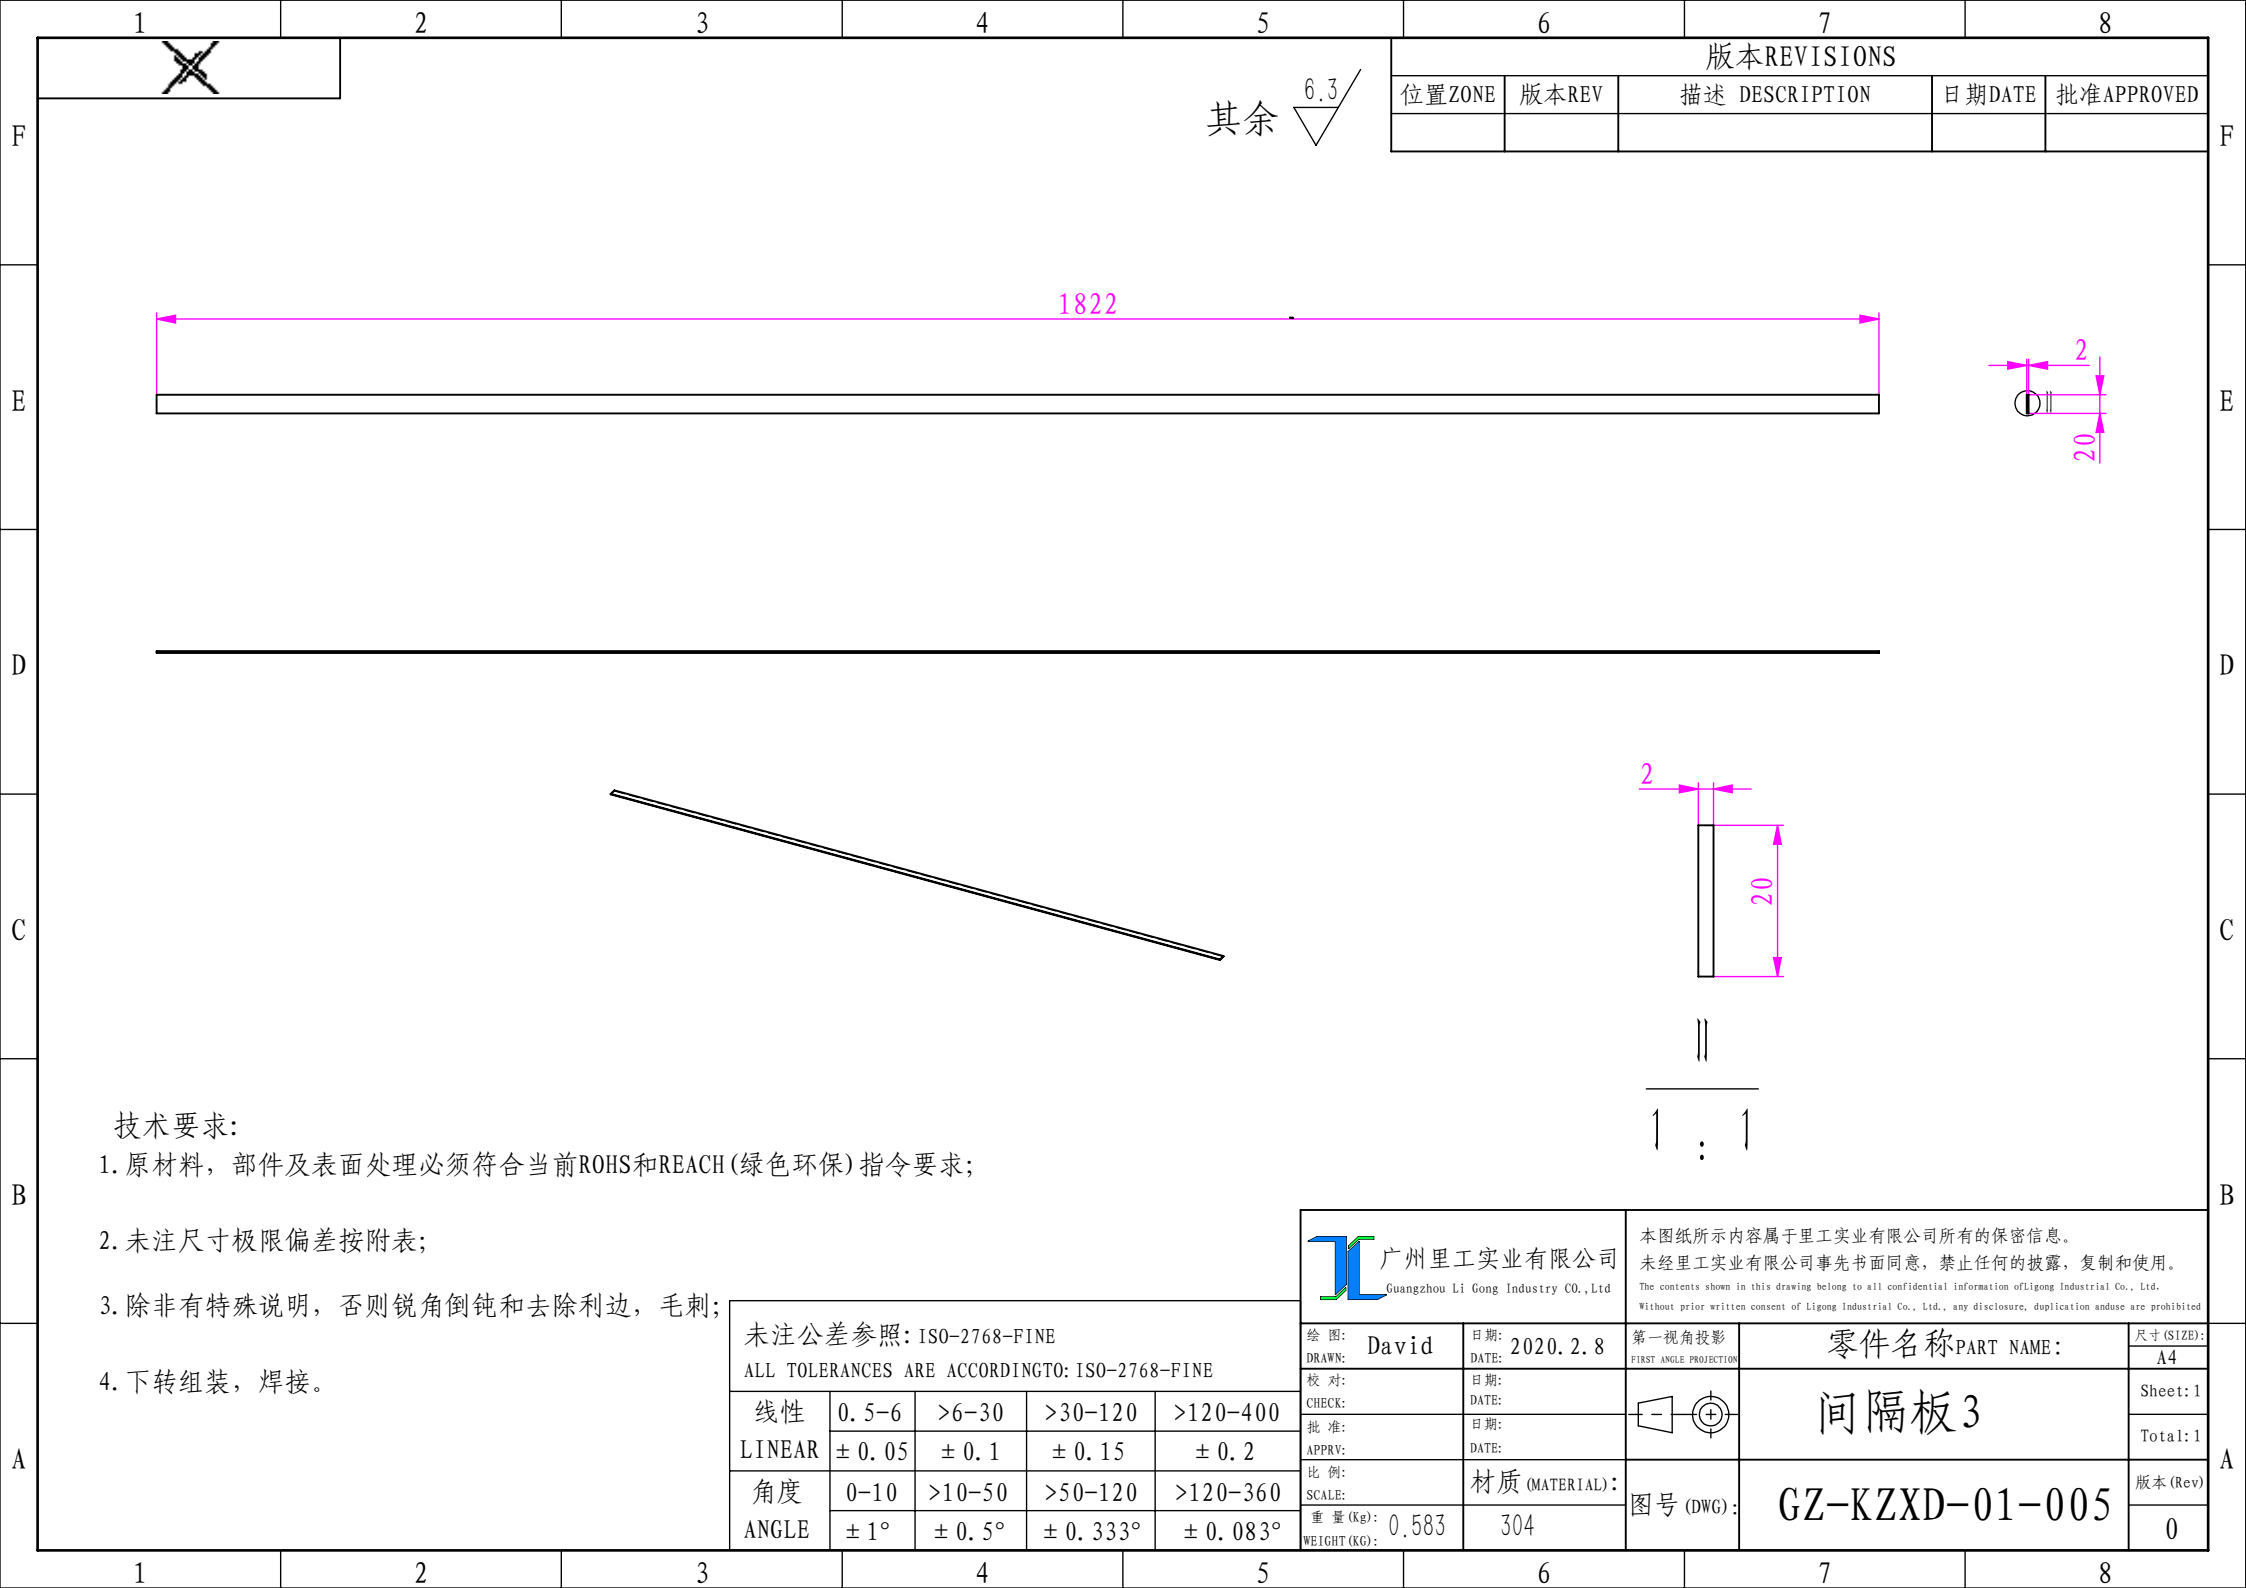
1 2 3 4 5 6 7 8

F E D C B A

其余 6.3

版本REVISIONS

| 位置ZONE | 版本REV | 描述 DESCRIPTION | 日期DATE | 批准APPROVED |
|---|---|---|---|---|
| | | | | |

1822

2

20

2

20

1 : 1

技术要求:
1.原材料，部件及表面处理必须符合当前ROHS和REACH(绿色环保)指令要求;

2.未注尺寸极限偏差按附表;

3.除非有特殊说明，否则锐角倒钝和去除利边，毛刺;

4.下转组装，焊接。

未注公差参照:ISO-2768-FINE
ALL TOLERANCES ARE ACCORDINGTO:ISO-2768-FINE

| 线性 LINEAR | 0.5-6 | >6-30 | >30-120 | >120-400 |
|---|---|---|---|---|
| | ±0.05 | ±0.1 | ±0.15 | ±0.2 |
| 角度 ANGLE | 0-10 | >10-50 | >50-120 | >120-360 |
| | ±1° | ±0.5° | ±0.333° | ±0.083° |

广州里工实业有限公司
Guangzhou Li Gong Industry CO.,Ltd

本图纸所示内容属于里工实业有限公司所有的保密信息。
未经里工实业有限公司事先书面同意，禁止任何的披露，复制和使用。
The contents shown in this drawing belong to all confidential information ofLigong Industrial Co., Ltd.
Without prior written consent of Ligong Industrial Co., Ltd., any disclosure, duplication anduse are prohibited

绘 图: DRAWN: David
日期: DATE: 2020.2.8
校 对: CHECK:
日期: DATE:
批 准: APPRV:
日期: DATE:
比 例: SCALE:
重 量(Kg): WEIGHT(KG): 0.583
材质 (MATERIAL): 304
第一视角投影 FIRST ANGLE PROJECTION
零件名称PART NAME:
间隔板3
图号 (DWG): GZ-KZXD-01-005
尺寸(SIZE): A4
Sheet:1
Total:1
版本(Rev) 0